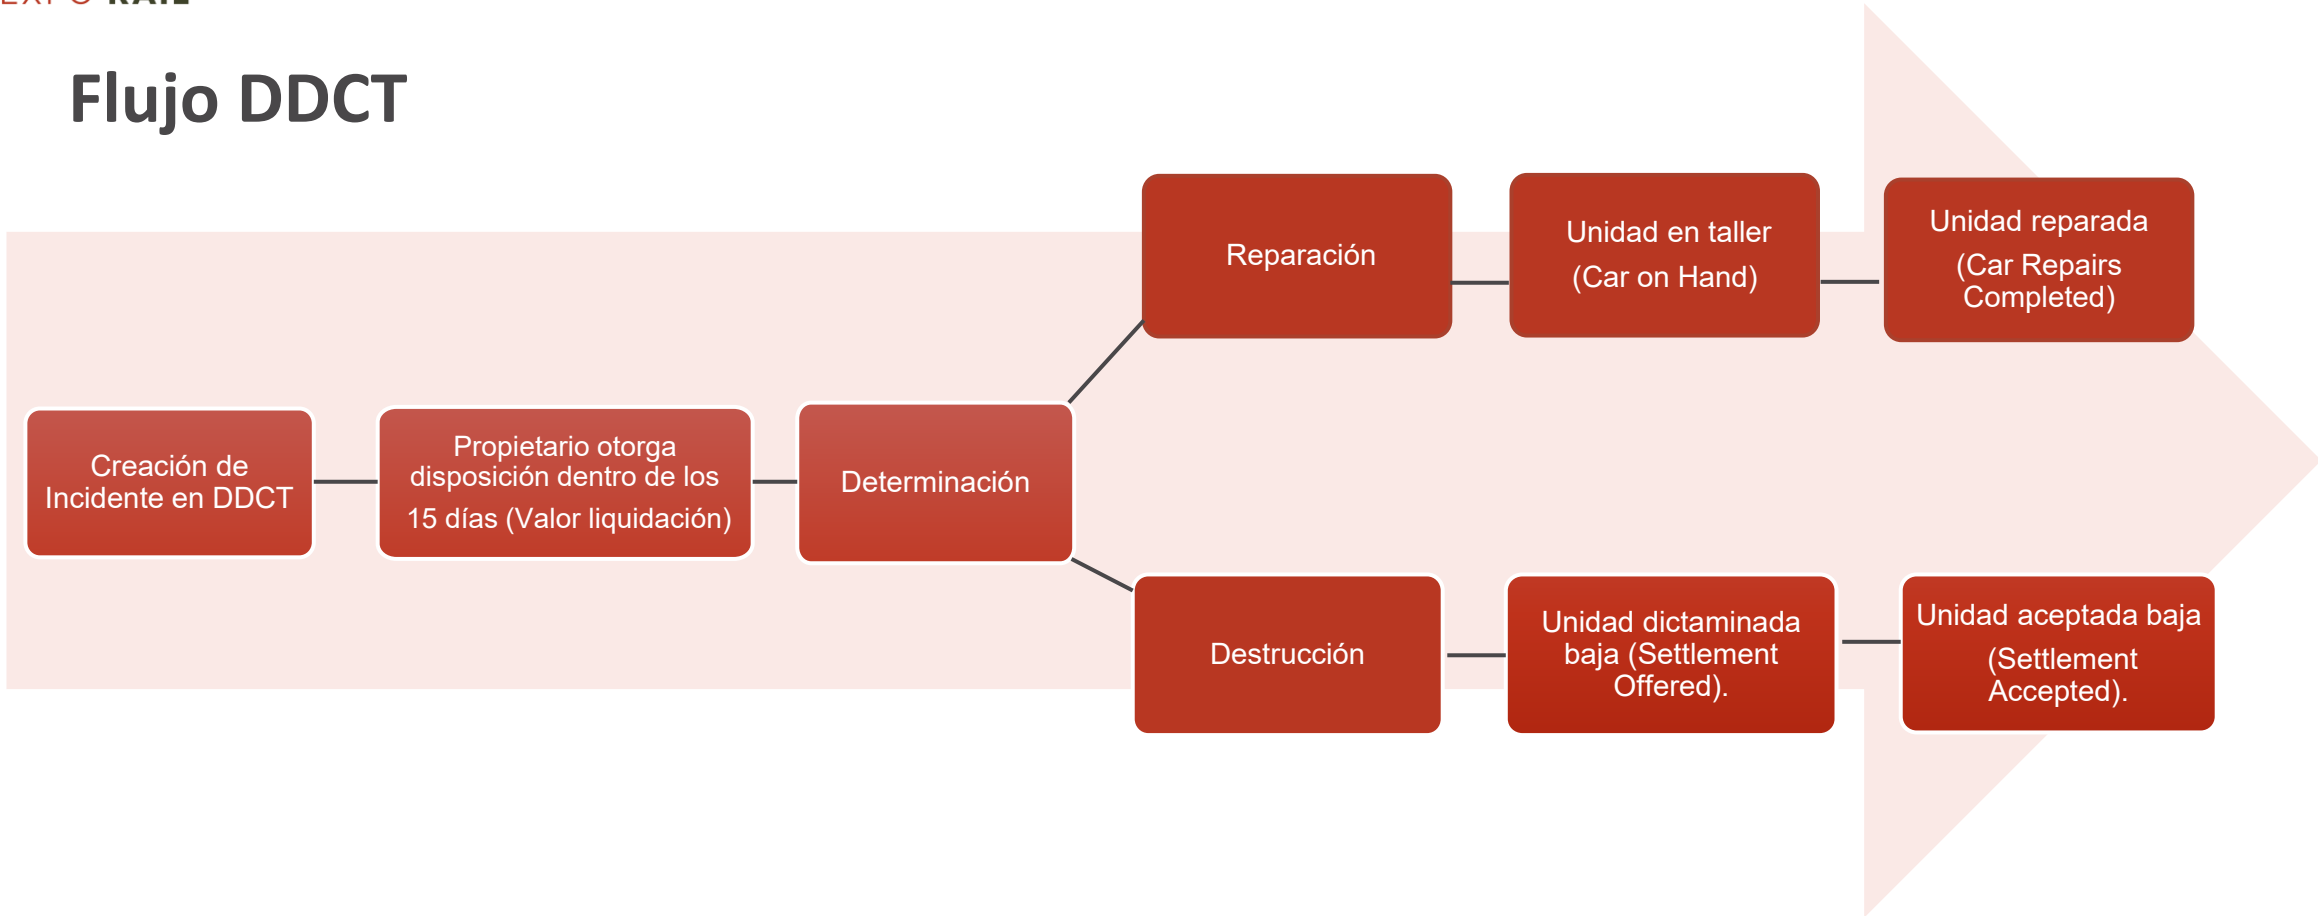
Flujo DDCT

Creación de Incidente en DDCT

Propietario otorga disposición dentro de los 15 días (Valor liquidación)

Determinación

Reparación

Unidad en taller (Car on Hand)

Unidad reparada (Car Repairs Completed)

Destrucción

Unidad dictaminada baja (Settlement Offered).

Unidad aceptada baja (Settlement Accepted).